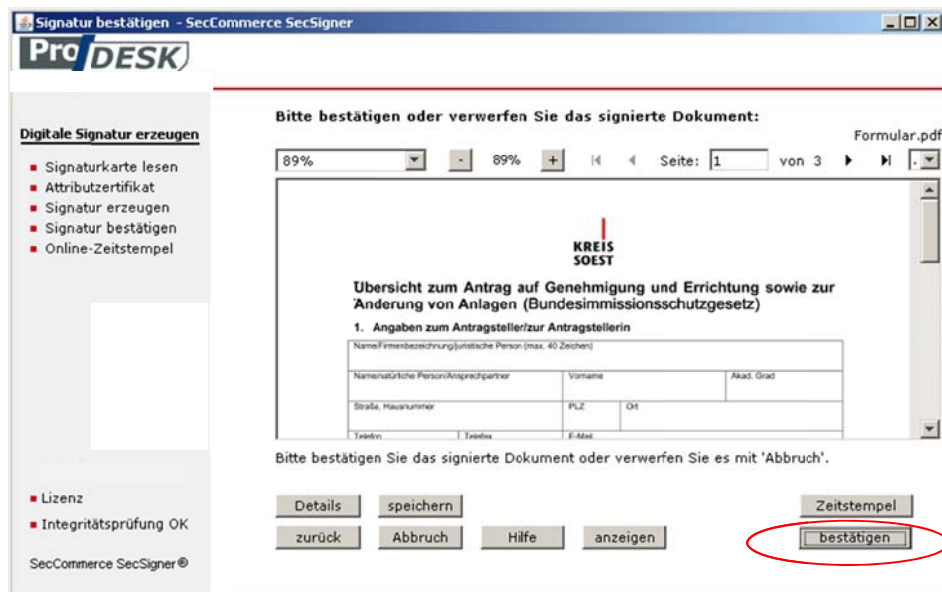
Signatur bestätigen - SecCommerce SecSigner

Pro DESK

Digitale Signatur erzeugen

- Signaturkarte lesen
- Attributzertifikat
- Signatur erzeugen
- Signatur bestätigen
- Online-Zeitstempel

- Lizenz
- Integritätsprüfung OK

SecCommerce SecSigner®

Bitte bestätigen oder verwerfen Sie das signierte Dokument:

Formular.pdf

89% - 89% + Seite: 1 von 3

KREIS SOEST

Übersicht zum Antrag auf Genehmigung und Errichtung sowie zur Änderung von Anlagen (Bundesimmissionsschutzgesetz)

1. Angaben zum Antragsteller/zur Antragstellerin

Name/Firmenbezeichnung/juristische Person (max. 40 Zeichen)

| Name/natürliche Person/Ansprechpartner | Vorname | Akad. Grad |
|---|---|---|
| Straße, Hausnummer | PLZ | Ort |
| Telefon | Telefax | E-Mail |

Bitte bestätigen Sie das signierte Dokument oder verwerfen Sie es mit 'Abbruch'.

Details speichern Zeitstempel

zurück Abbruch Hilfe anzeigen bestätigen